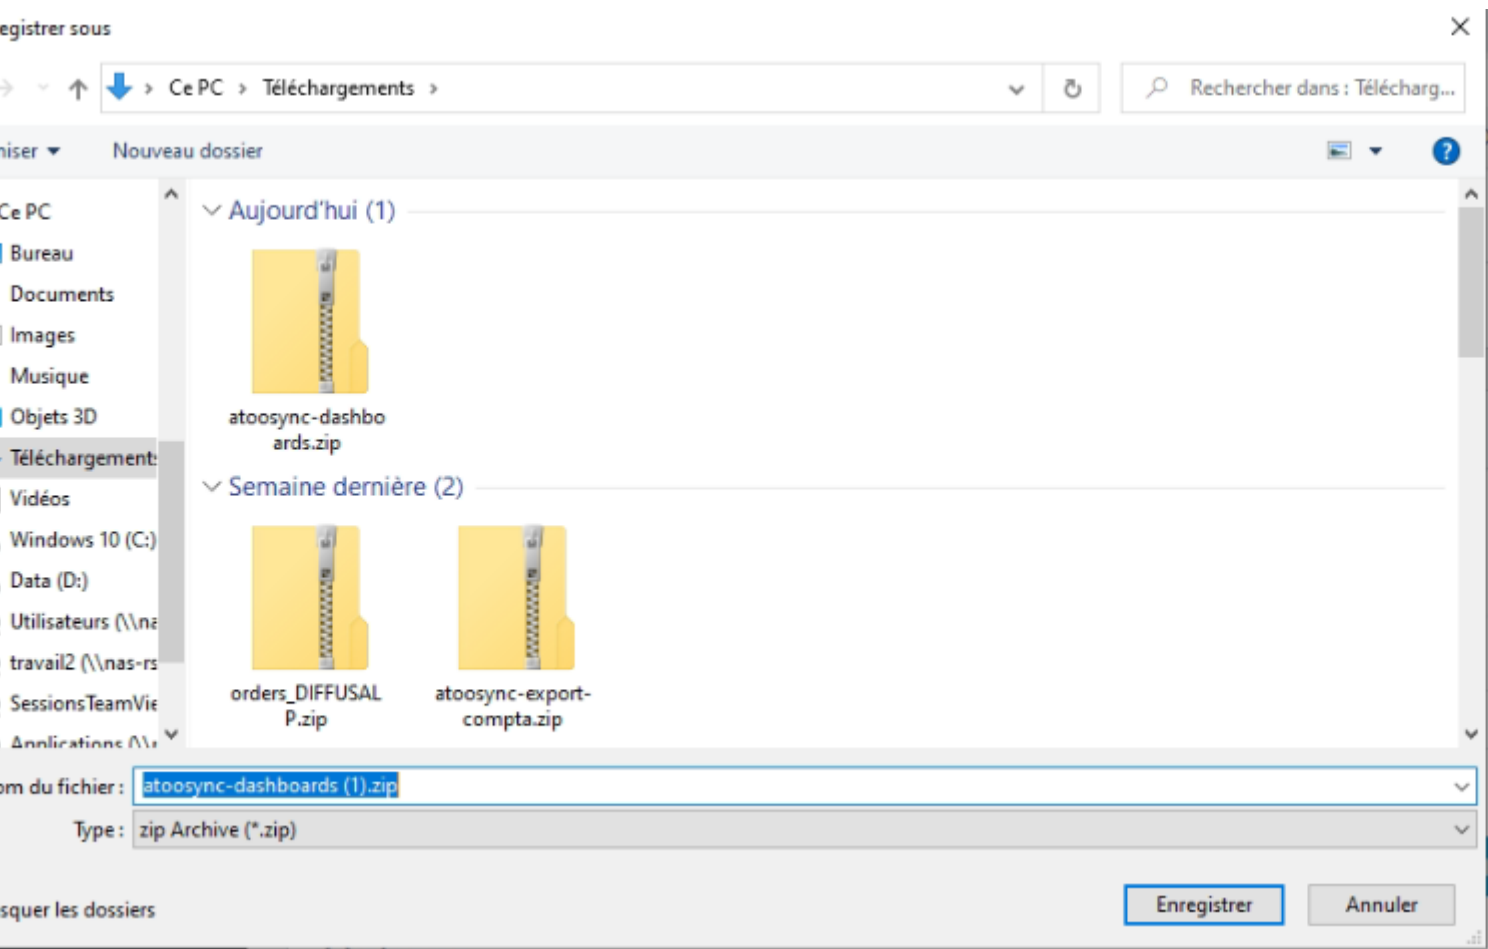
egistrer sous

Ce PC › Téléchargements ›

Rechercher dans : Télécharg...

niser ▾ Nouveau dossier

Ce PC
Bureau
Documents
Images
Musique
Objets 3D
Téléchargement
Vidéos
Windows 10 (C:)
Data (D:)
Utilisateurs (\\na
travail2 (\\nas-rs
SessionsTeamVie
Applications (\\

Aujourd'hui (1)

atoosync-dashboards.zip

Semaine dernière (2)

orders_DIFFUSALP.zip

atoosync-export-compta.zip

om du fichier : atoosync-dashboards (1).zip

Type : zip Archive (*.zip)

squer les dossiers

Enregistrer

Annuler